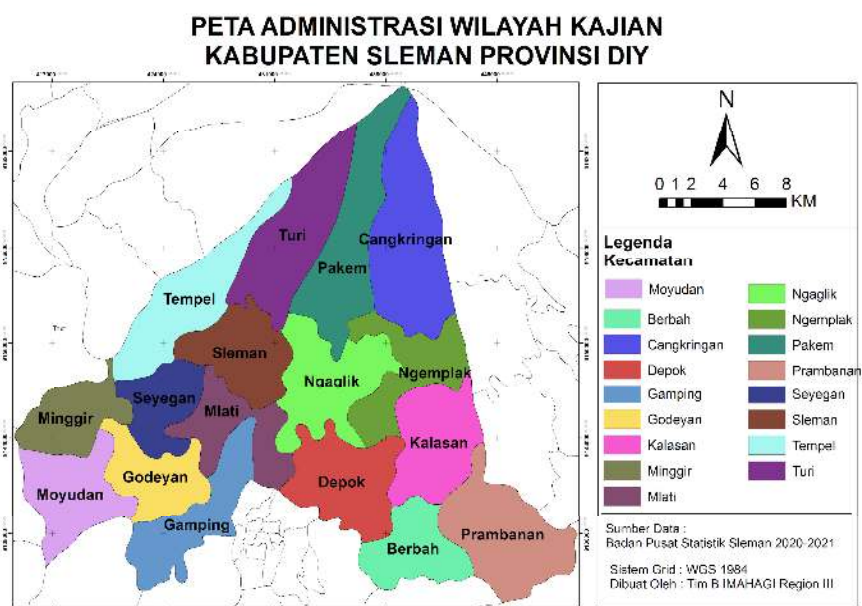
PETA ADMINISTRASI WILAYAH KAJIAN
KABUPATEN SLEMAN PROVINSI DIY

Turi
Cangkringan
Pakem
Tempel
Sleman
Ngaglik
Ngemplak
Seyegan
Mlati
Minggir
Kalasan
Godeyan
Moyudan
Depok
Gamping
Prambanan
Berbah

N
0 1 2 4 6 8
KM

Legenda
Kecamatan

| | |
|---|---|
| Moyudan | Ngaglik |
| Berbah | Ngemplak |
| Cangkringan | Pakem |
| Depok | Prambanan |
| Gamping | Seyegan |
| Godeyan | Sleman |
| Kalasan | Tempel |
| Minggir | Turi |
| Mlati | |

Sumber Data :
Badan Pusat Statistik Sleman 2020-2021

Sistem Grid : WGS 1984
Dibuat Oleh : Tim B IMAHAGI Region III